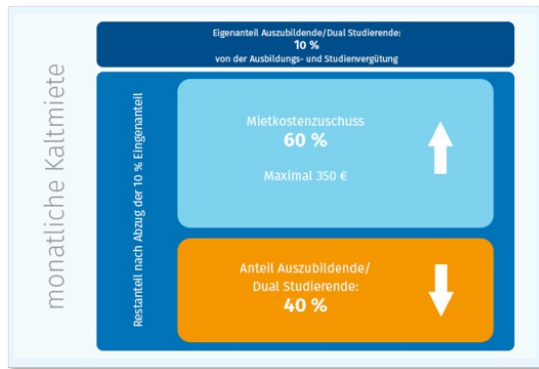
Eigenanteil Auszubildende/Dual Studierende:
10 %
von der Ausbildungs- und Studienvergütung

monatliche Kaltmiete

Restanteil nach Abzug der 10 % Eigenanteil

Mietkostenzuschuss
60 %

Maximal 350 €

Anteil Auszubildende/
Dual Studierende:
40 %